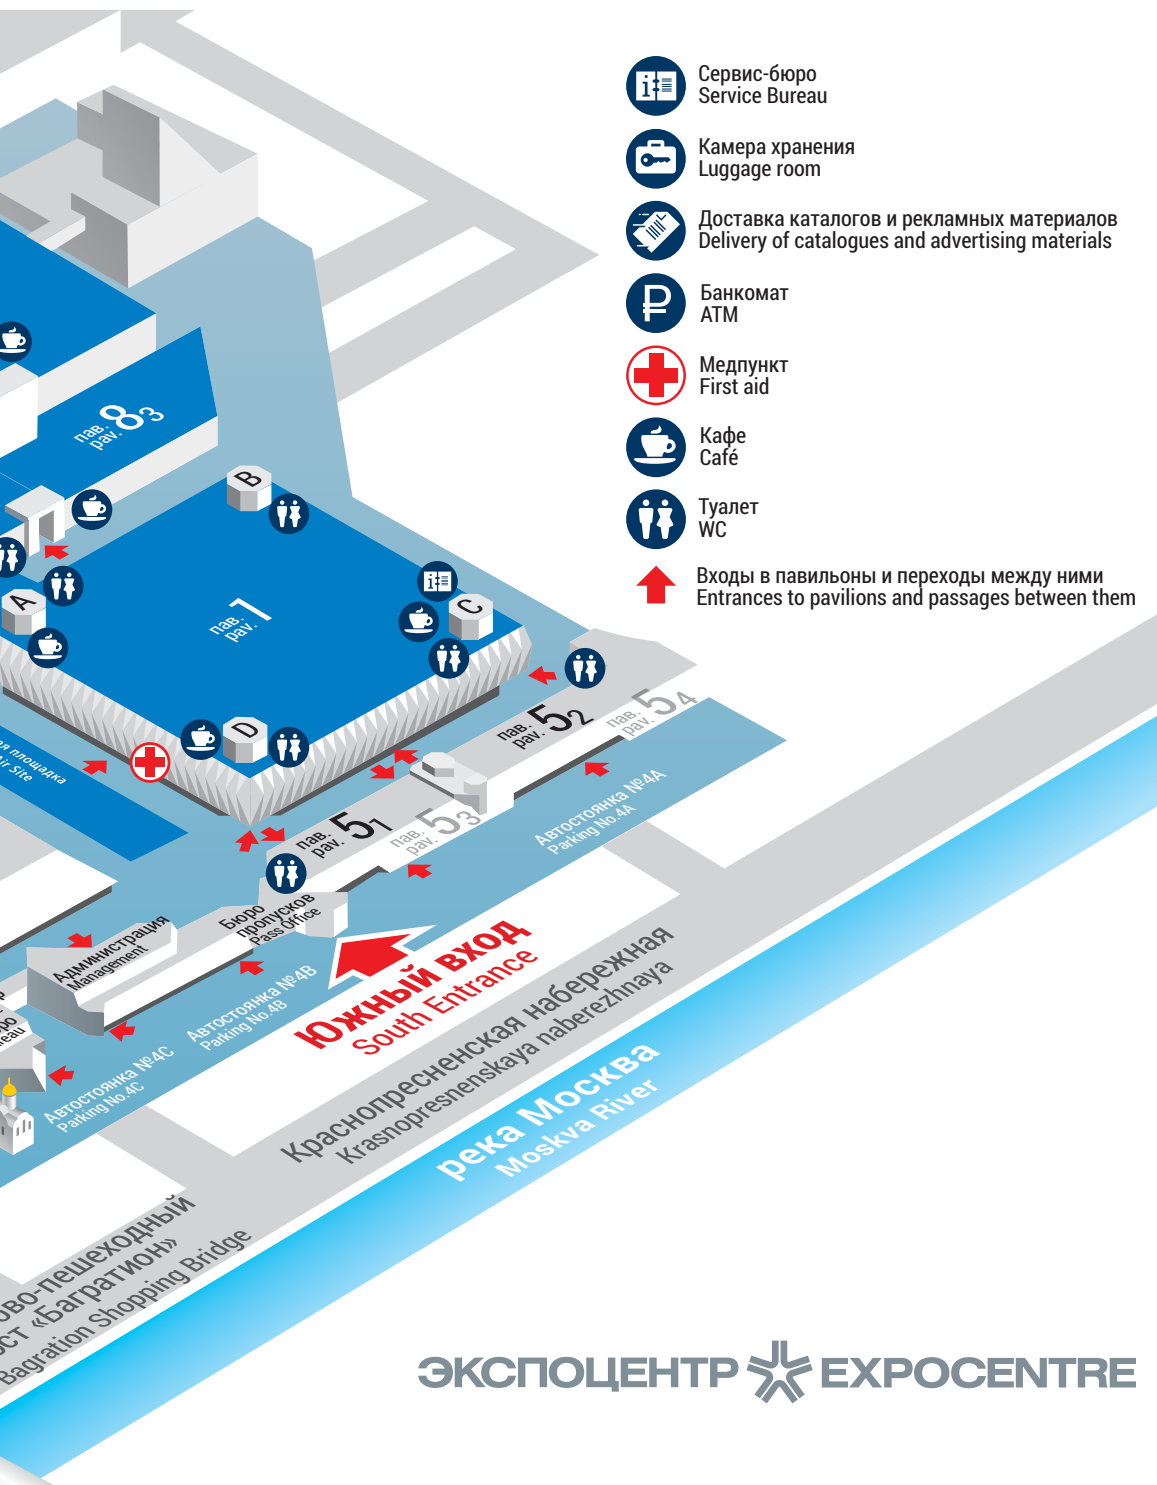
Сервис-бюро
Service Bureau

Камера хранения
Luggage room

Доставка каталогов и рекламных материалов
Delivery of catalogues and advertising materials

Банкомат
ATM

Медпункт
First aid

Кафе
Café

Туалет
WC

Входы в павильоны и переходы между ними
Entrances to pavilions and passages between them

пав. pav. 8₃

B

A

C

D

пав. pav. 7

пав. pav. 5₂

пав. pav. 5₄

пав. pav. 5₁

пав. pav. 5₃

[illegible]я площадка
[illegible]ir Site

Автостоянка №4А
Parking No.4A

Бюро пропусков
Pass Office

Администрация
Management

Автостоянка №4В
Parking No.4B

Автостоянка №4С
Parking No.4C

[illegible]ро
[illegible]eau

Южный вход
South Entrance

Краснопресненская набережная
Krasnopresnenskaya naberezhnaya

река Москва
Moskva River

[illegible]во-пешеходный
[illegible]ст «Багратион»
Bagration Shopping Bridge

ЭКСПОЦЕНТР EXPOCENTRE